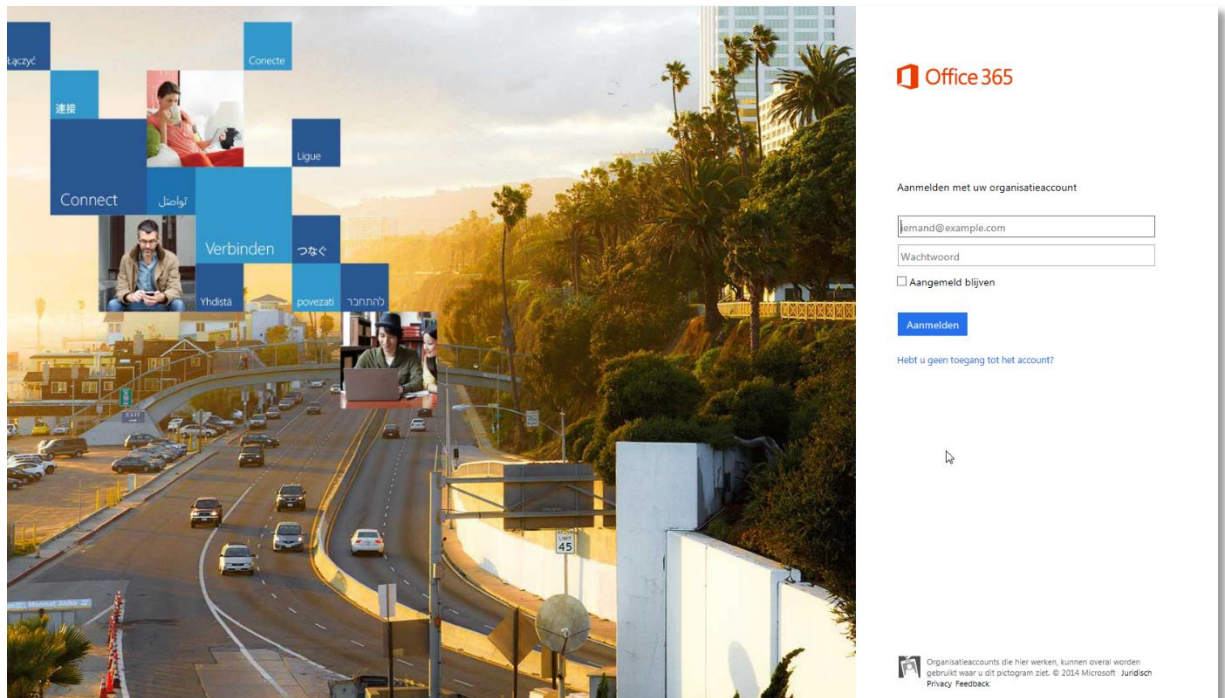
Łączyć

Conecte

連接

Ligue

Connect

تواصل

Verbinden

つなぐ

Yhdistä

povezati

להתחבר

Office 365

Aanmelden met uw organisatieaccount

iemand@example.com

Wachtwoord

Aangemeld blijven

Aanmelden

Hebt u geen toegang tot het account?

Organisatieaccounts die hier werken, kunnen overal worden gebruikt waar u dit pictogram ziet. © 2014 Microsoft Juridisch Privacy Feedback

LIMIT 45